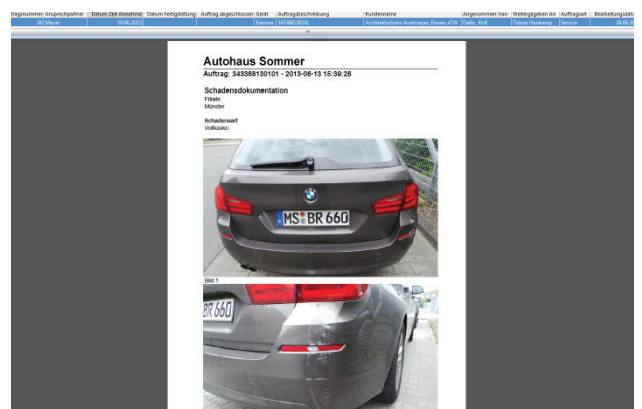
| tragsnummer | Angelegt von | Datum Zeit Annahme | Datum Fertigstellung | Auftrag abgeschlossen | Gerät | Auftragsbeschreibung | Kundenname | Angenommen von | Weitergegeben an | Auftragsart | Bearbeitungsstatus |
|---|---|---|---|---|---|---|---|---|---|---|---|
| 26 | Meyer | 13.06.2013 | | | Kamera | 343368130101 | Architekturbüro Audemayer, Essen a7W | Dallo, Rolf | Tobias Hankamp | Service | 13.06. |

Autohaus Sommer

Auftrag: 343368130101 - 2013-06-13 15:39:28

Schadensdokumentation

Filiale
Münster

Schadensart
Vollkasko

MS BR 660

Bild 1

BR 660